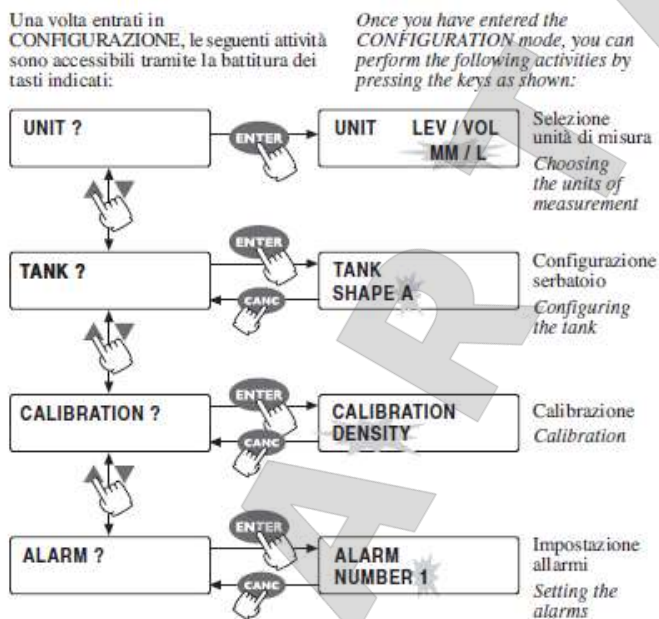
Una volta entrati in CONFIGURAZIONE, le seguenti attività sono accessibili tramite la battitura dei tasti indicati:

Once you have entered the CONFIGURATION mode, you can perform the following activities by pressing the keys as shown:

UNIT ?

ENTER

UNIT LEV / VOL
MM / L

Selezione unità di misura
Choosing the units of measurement

TANK ?

ENTER

CANC

TANK
SHAPE A

Configurazione serbatoio
Configuring the tank

CALIBRATION ?

ENTER

CANC

CALIBRATION
DENSITY

Calibrazione
Calibration

ALARM ?

ENTER

CANC

ALARM
NUMBER 1

Impostazione allarmi
Setting the alarms